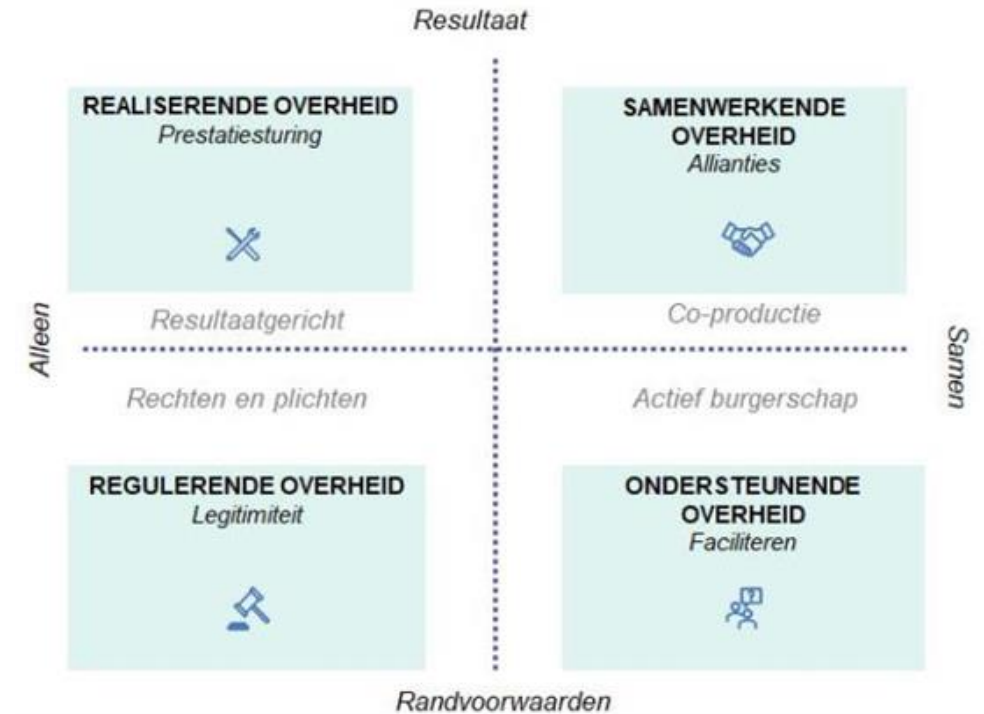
Resultaat

REALISERENDE OVERHEID
Prestatiesturing

SAMENWERKENDE OVERHEID
Allianties

Resultaatgericht

Co-productie

Alleen

Samen

Rechten en plichten

Actief burgerschap

REGULERENDE OVERHEID
Legitimiteit

ONDERSTEUNENDE OVERHEID
Faciliteren

Randvoorwaarden